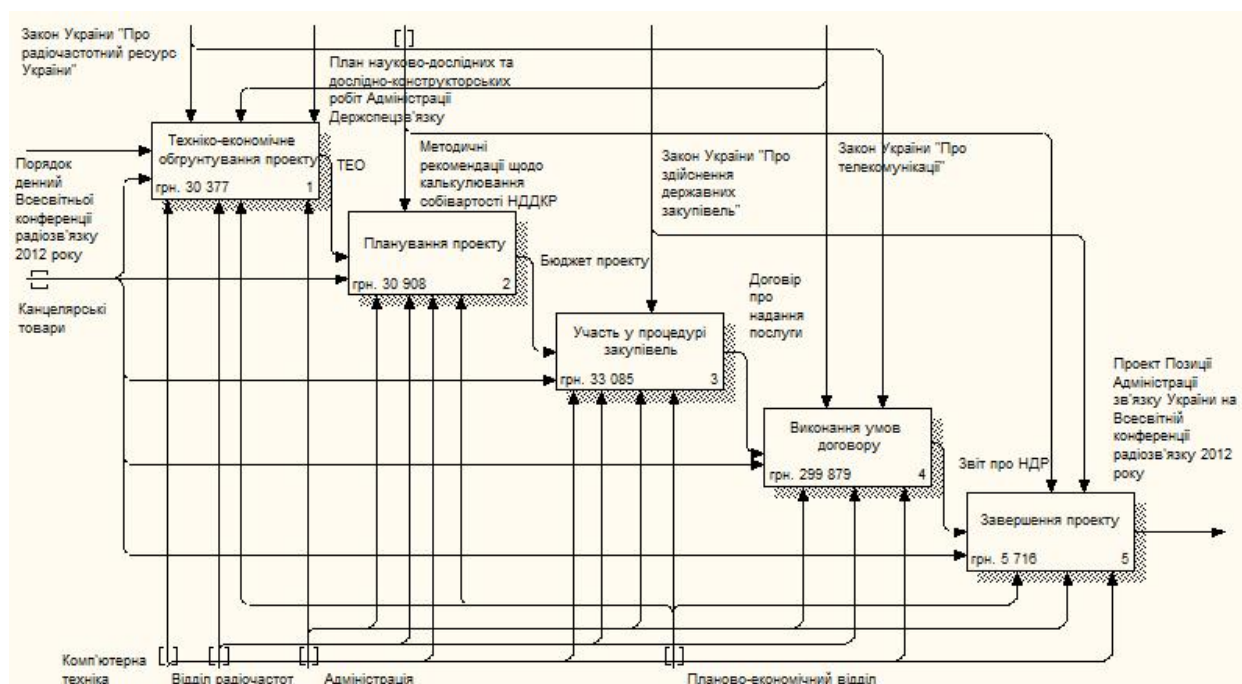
Закон України "Про радіочастотний ресурс України"

План науково-дослідних та дослідно-конструкторських робіт Адміністраці Держспецзв'язку

Порядок денний Всесвітньої конференці радіозв'язку 2012 року

Канцелярські товари

Техніко-економічне обгрунтування проекту
грн. 30 377
1

ТЕО

Методичні рекомендації щодо калькулювання собівартості НДДКР

Планування проекту
грн. 30 908
2

Бюджет проекту

Закон України "Про здійснення державних закупівель"

Закон України "Про телекомунікації"

Договір про надання послуги

Участь у процедурі закупівель
грн. 33 085
3

Виконання умов договору
грн. 299 879
4

Звіт про НДР

Проект Позиції Адміністраці зв'язку України на Всесвітній конференці радіозв'язку 2012 року

Завершення проекту
грн. 5 716
5

Комп'ютерна техніка

Відділ радіочастот

Адміністрація

Планово-економічний відділ